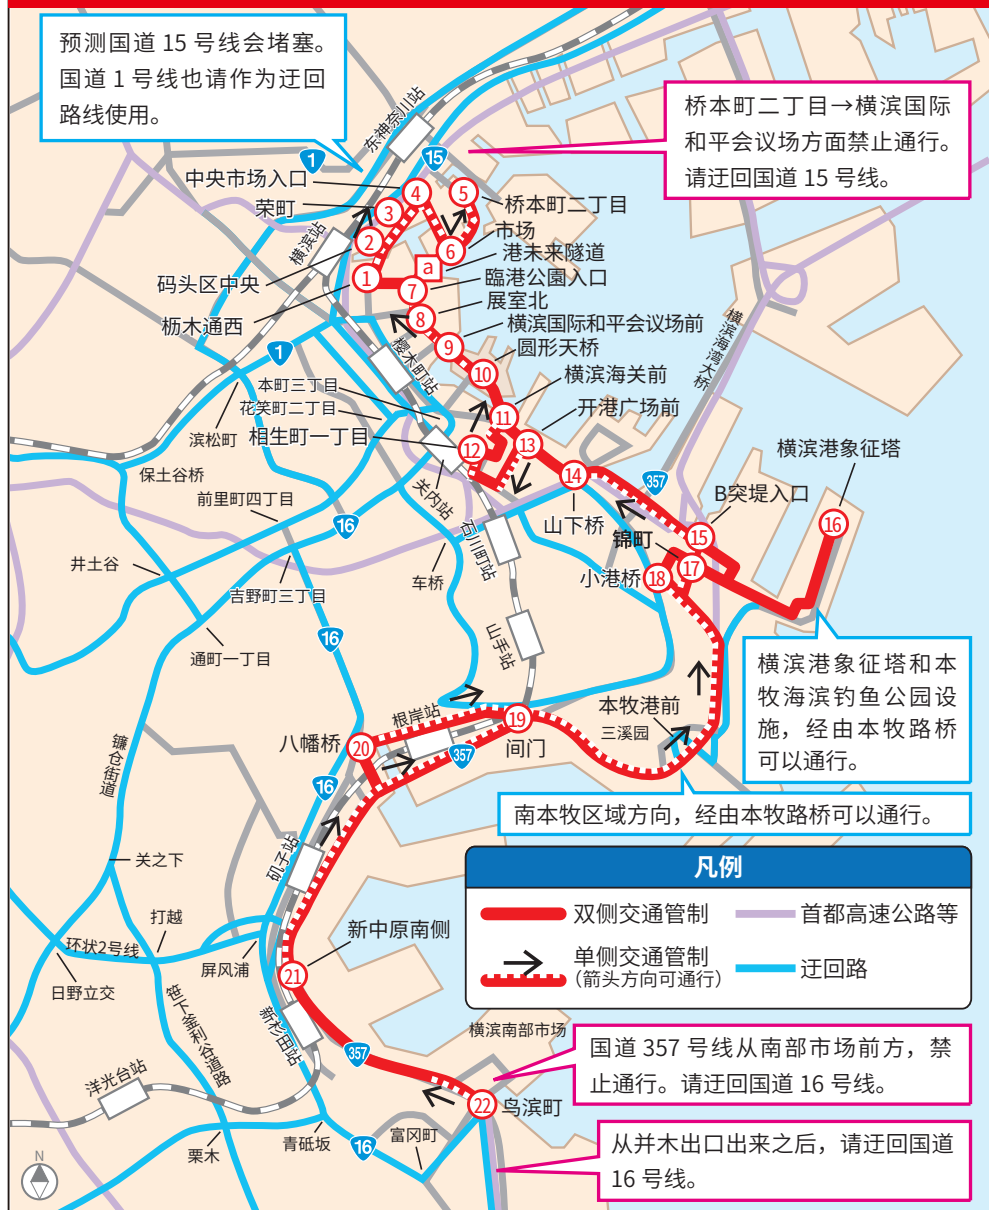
预测国道 15 号线会堵塞。国道 1 号线也请作为迂回路线使用。

桥本町二丁目→横滨国际和平会议场方面禁止通行。请迂回国道 15 号线。

东神奈川站
15
1
中央市场入口
荣町
横滨站
码头区中央
杨木通西
1
2
3
4
5
6
a
7
8
9
10
11
12
13
14
15
16
17
18
19
20
21
22
桥本町二丁目
市场
港未来隧道
临港公园入口
展室北
横滨国际和平会议场前
圆形天桥
横滨海关前
开港广场前
樱木町站
1
本町三丁目
花笑町二丁目
相生町一丁目
滨松町
保土谷桥
前里町四丁目
关内站
石川町站
横滨海湾大桥
横滨港象征塔
357
B突堤入口
山下桥
锦町
小港桥
16
井土谷
吉野町三丁目
车桥
山手站
16
通町一丁目
横滨港象征塔和本牧海滨钓鱼公园设施，经由本牧路桥可以通行。
本牧港前
三溪园
根岸站
八幡桥
间门
357
镰仓街道
16
南本牧区域方向，经由本牧路桥可以通行。
矶子站
关之下
打越
环状2号线
屏风浦
日野立交
新中原南侧
凡例
双侧交通管制
首都高速公路等
单侧交通管制
(箭头方向可通行)
迂回路
笹下釜利谷道路
新杉田站
357
横滨南部市场
国道 357 号线从南部市场前方，禁止通行。请迂回国道 16 号线。
洋光台站
乌滨町
栗木
青砥坂
16
富冈町
从并木出口出来之后，请迂回国道 16 号线。
N